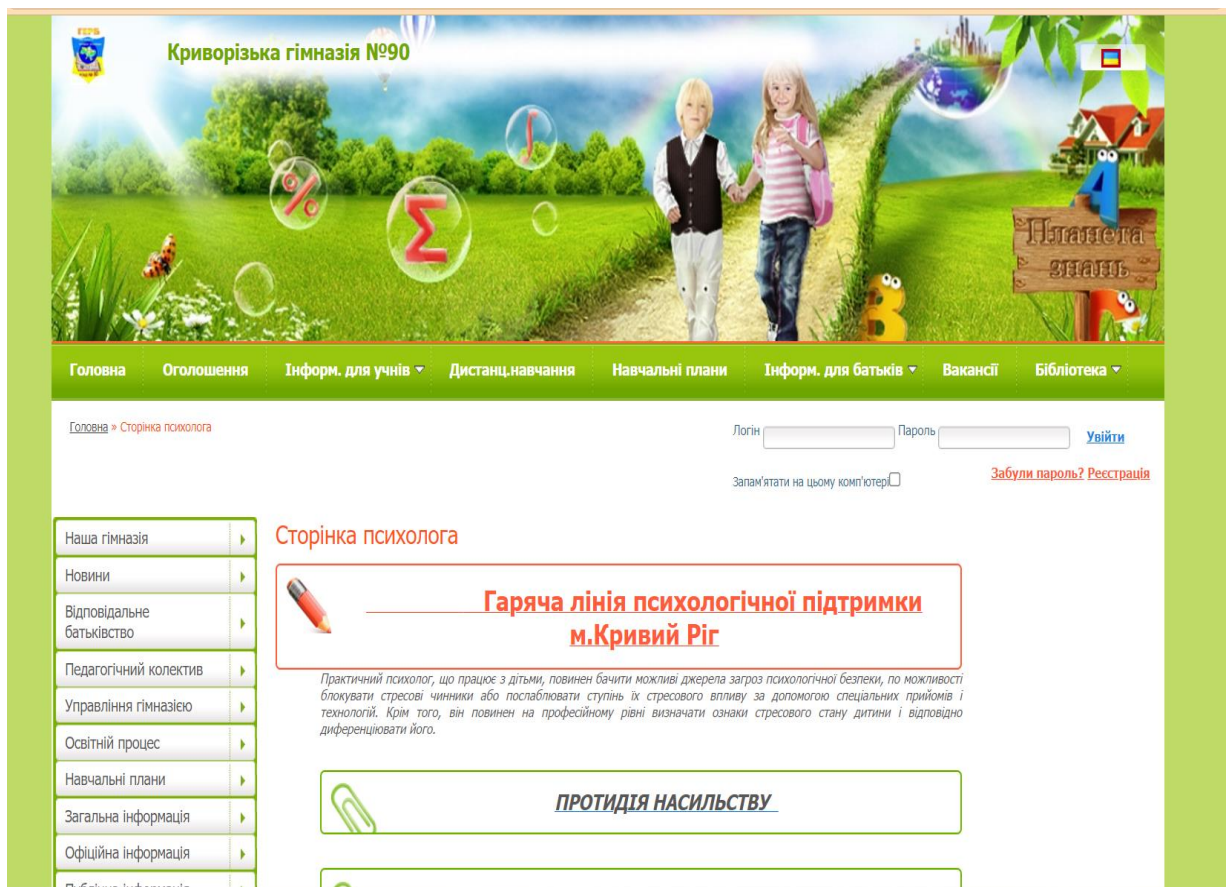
Криворізька гімназія №90

Планета знань

Головна Оголошення Інформ. для учнів Дистанц.навчання Навчальні плани Інформ. для батьків Вакансії Бібліотека

Головна » Сторінка психолога

Логін Пароль Увійти

Запам'ятати на цьому комп'ютері

Забули пароль? Реєстрація

Наша гімназія
Новини
Відповідальне батьківство
Педагогічний колектив
Управління гімназією
Освітній процес
Навчальні плани
Загальна інформація
Офіційна інформація
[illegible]

Сторінка психолога

Гаряча лінія психологічної підтримки м.Кривий Ріг

Практичний психолог, що працює з дітьми, повинен бачити можливі джерела загроз психологічної безпеки, по можливості блокувати стресові чинники або послаблювати ступінь їх стресового впливу за допомогою спеціальних прийомів і технологій. Крім того, він повинен на професійному рівні визначати ознаки стресового стану дитини і відповідно диференціювати його.

ПРОТИДІЯ НАСИЛЬСТВУ